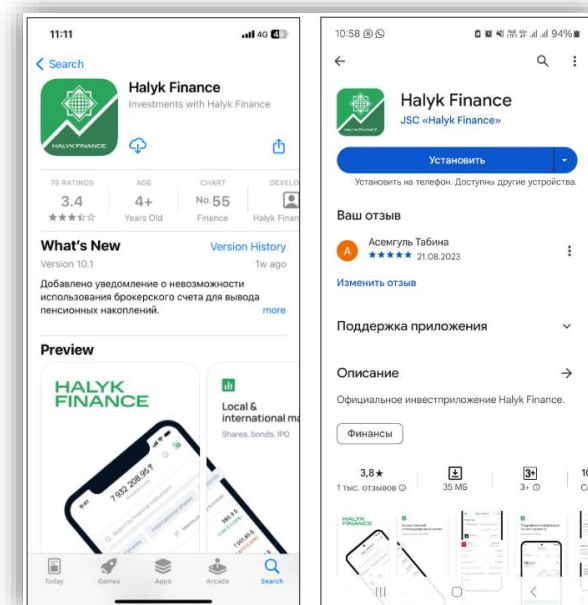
11:11
4G 40

Search

Halyk Finance
Investments with Halyk Finance

HALYK FINANCE

76 RATINGS
3.4
★★★☆☆

AGE
4+
Years Old

CHART
No. 55
Finance

DEVELO
Halyk Finan

What's New
Version History
Version 10.1
1w ago
Добавлено уведомление о невозможности использования брокерского счета для вывода пенсионных накоплений.
more

Preview

HALYK FINANCE

7 932 208,95 ₸

Local & international ma
Shares, bonds, IPO

Today
Games
Apps
Arcade
Search

10:58
94%

Halyk Finance
JSC «Halyk Finance»

Установить
Установить на телефон. Доступны другие устройства.

Ваш отзыв

Асемгуль Табина
★★★★★ 21.08.2023

Изменить отзыв

Поддержка приложения

Описание
Официальное инвестприложение Halyk Finance.

Финансы

3,8★
1 тыс. отзывов

35 МБ

3+
3+

HALYK FINANCE